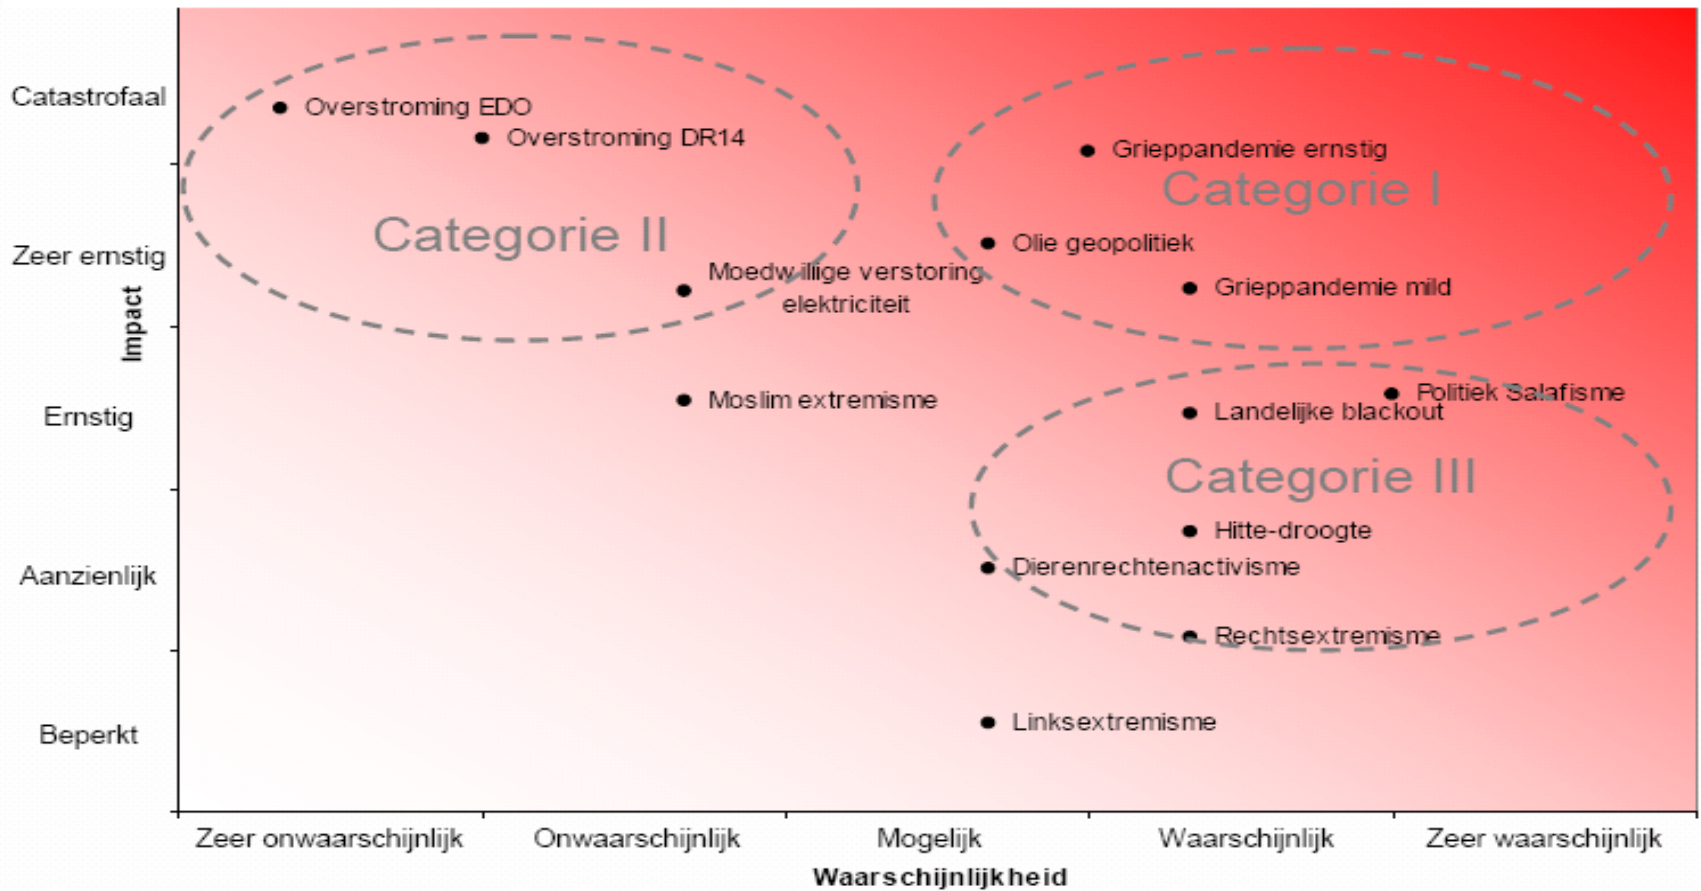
Catastrofaal
Zeer ernstig
Ernstig
Aanzienlijk
Beperkt
Impact

Overstroming EDO
Overstroming DR14
Categorie II
Moedwillige verstoring elektriciteit
Moslim extremisme

Grieppandemie ernstig
Categorie I
Olie geopolitiek
Grieppandemie mild

Politiek Salafisme
Landelijke blackout
Categorie III
Hitte-droogte
Dierenrechtenactivisme
Rechtsextremisme
Linksextremisme

Zeer onwaarschijnlijk
Onwaarschijnlijk
Mogelijk
Waarschijnlijk
Zeer waarschijnlijk
Waarschijnlijkheid